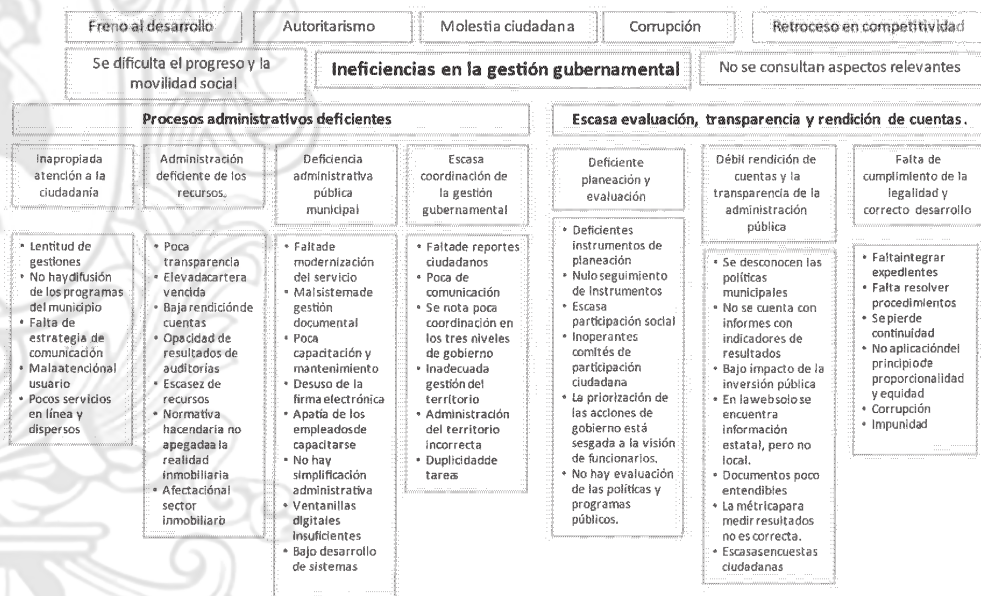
Freno al desarrollo

Autoritarismo

Molestia ciudadana

Corrupción

Retroceso en competitividad

Se dificulta el progreso y la movilidad social

Ineficiencias en la gestión gubernamental

No se consultan aspectos relevantes

Procesos administrativos deficientes

Escasa evaluación, transparencia y rendición de cuentas.

Inapropiada atención a la ciudadanía

Administración deficiente de los recursos.

Deficiencia administrativa pública municipal

Escasa coordinación de la gestión gubernamental

Deficiente planeación y evaluación

Débil rendición de cuentas y la transparencia de la administración pública

Falta de cumplimiento de la legalidad y correcto desarrollo

• Lentitud de gestiones
• No hay difusión de los programas del municipio
• Falta de estrategia de comunicación
• Mala atención al usuario
• Pocos servicios en línea y dispersos

• Poca transparencia
• Elevada cartera vencida
• Baja rendición de cuentas
• Opacidad de resultados de auditorias
• Escasez de recursos
• Normativa hacendaria no apegada la realidad inmobiliaria
• Afectación al sector inmobiliario

• Falta de modernización del servicio
• Mal sistema de gestión documental
• Poca capacitación y mantenimiento
• Desuso de la firma electrónica
• Apatía de los empleados de capacitarse
• No hay simplificación administrativa
• Ventanillas digitales insuficientes
• Bajo desarrollo de sistemas

• Falta de reportes ciudadanos
• Poca de comunicación
• Se nota poca coordinación en los tres niveles de gobierno
• Inadecuada gestión del territorio
• Administración del territorio incorrecta
• Duplicidad de tareas

• Deficientes instrumentos de planeación
• Nulo seguimiento de instrumentos
• Escasa participación social
• Inoperantes comités de participación ciudadana
• La priorización de las acciones de gobierno está sesgada a la visión de funcionarios.
• No hay evaluación de las políticas y programas públicos.

• Se desconocen las políticas municipales
• No se cuenta con informes con indicadores de resultados
• Bajo impacto de la inversión pública
• En la web solo se encuentra información estatal, pero no local.
• Documentos poco entendibles
• La métrica para medir resultados no es correcta.
• Escasas encuestas ciudadanas

• Falta integrar expedientes
• Falta resolver procedimientos
• Se pierde continuidad
• No aplicación del principio de proporcionalidad y equidad
• Corrupción
• Impunidad